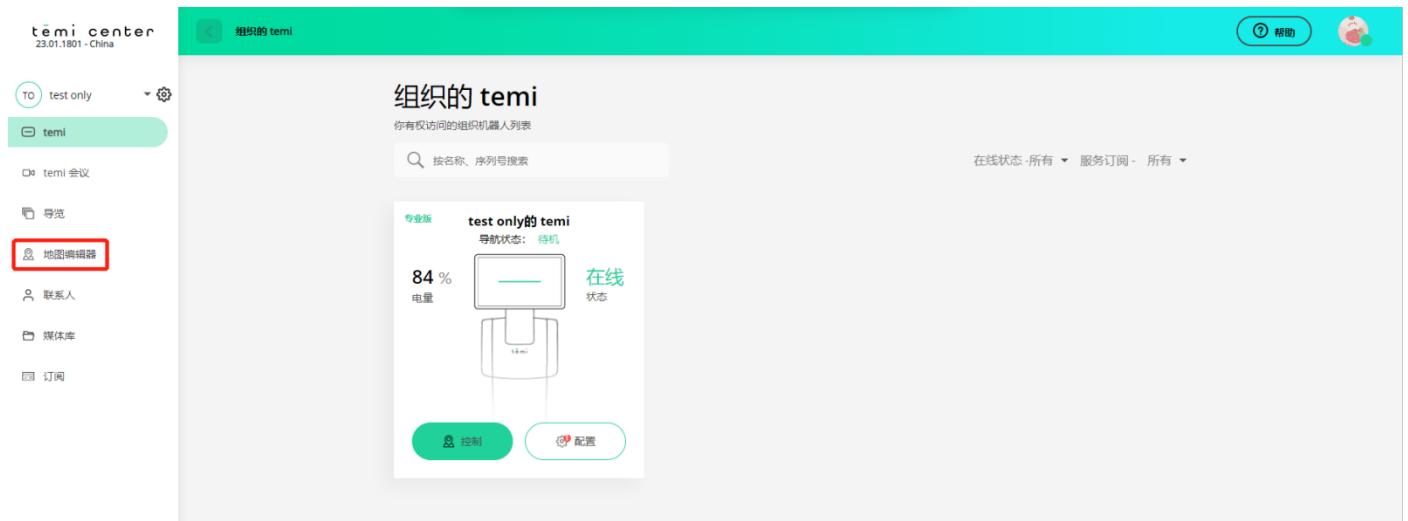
temi center
23.01.1801 - China

TO test only

temi
temi 会议
导览
地图编辑器
联系人
媒体库
订阅

组织的 temi

帮助

组织的 temi
你有权访问的组织机器人列表

按名称、序列号搜索

在线状态 -所有 服务订阅 - 所有

专业版
test only的 temi
导航状态： 待机

84 %
电量

在线
状态

temi

控制
配置